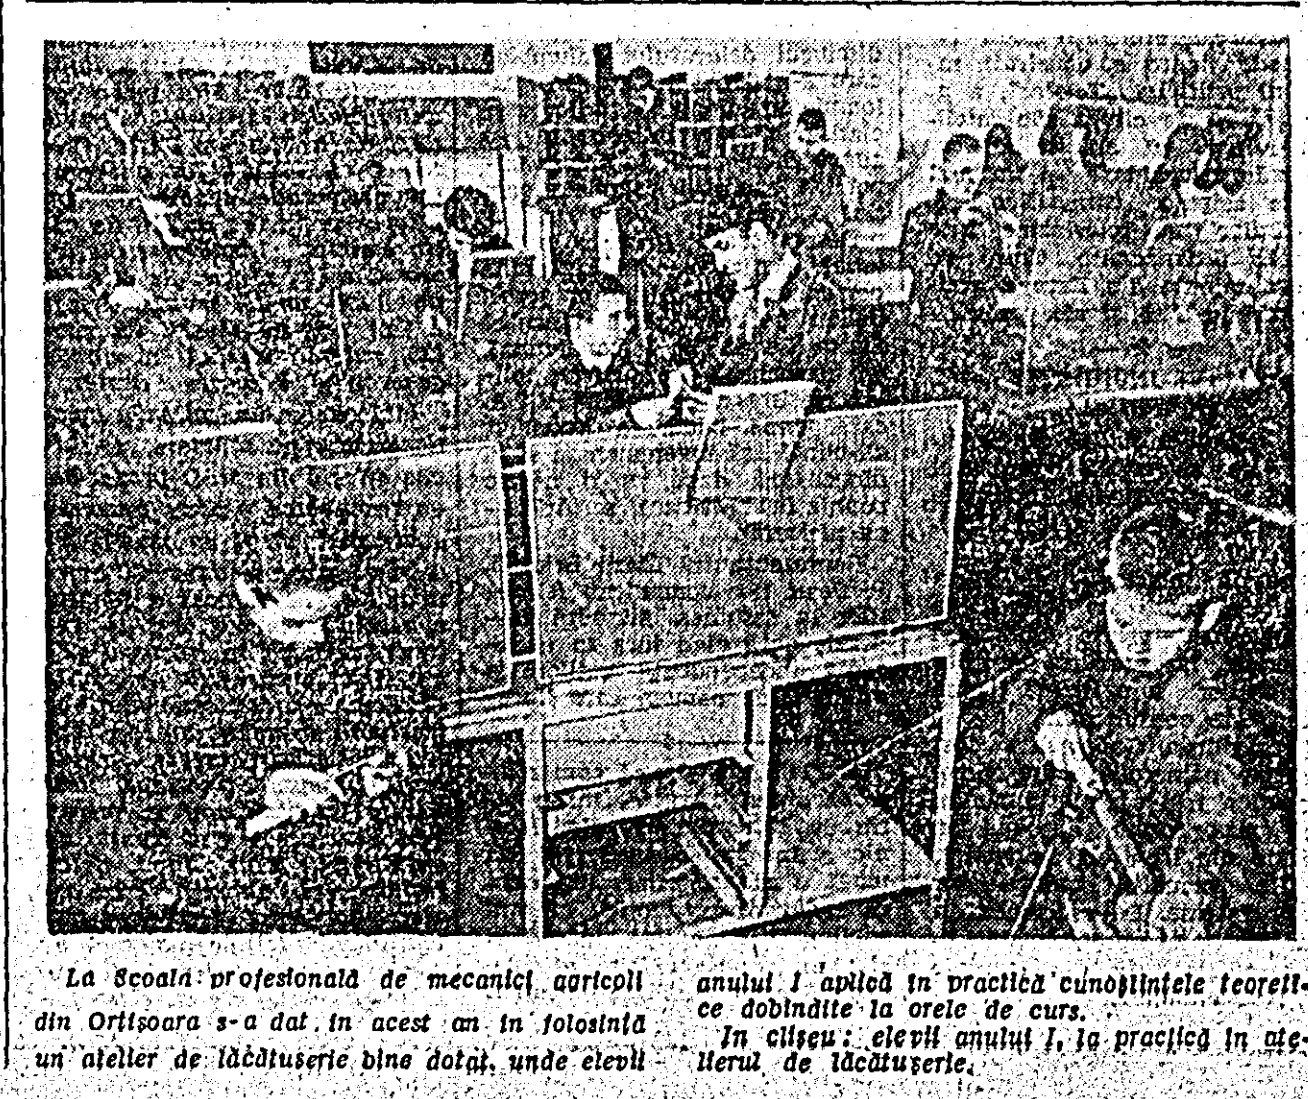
La Școala profesională de mecanici agricoli din Ortișoara s-a dat în acest an în folosință un atelier de lăcătușerie bine dotat, unde elevii anului I aplică în practică cunoștințele teoretice dobîndite la orele de curs.

În clișeu: elevii anului I, la practică în atelierul de lăcătușerie.